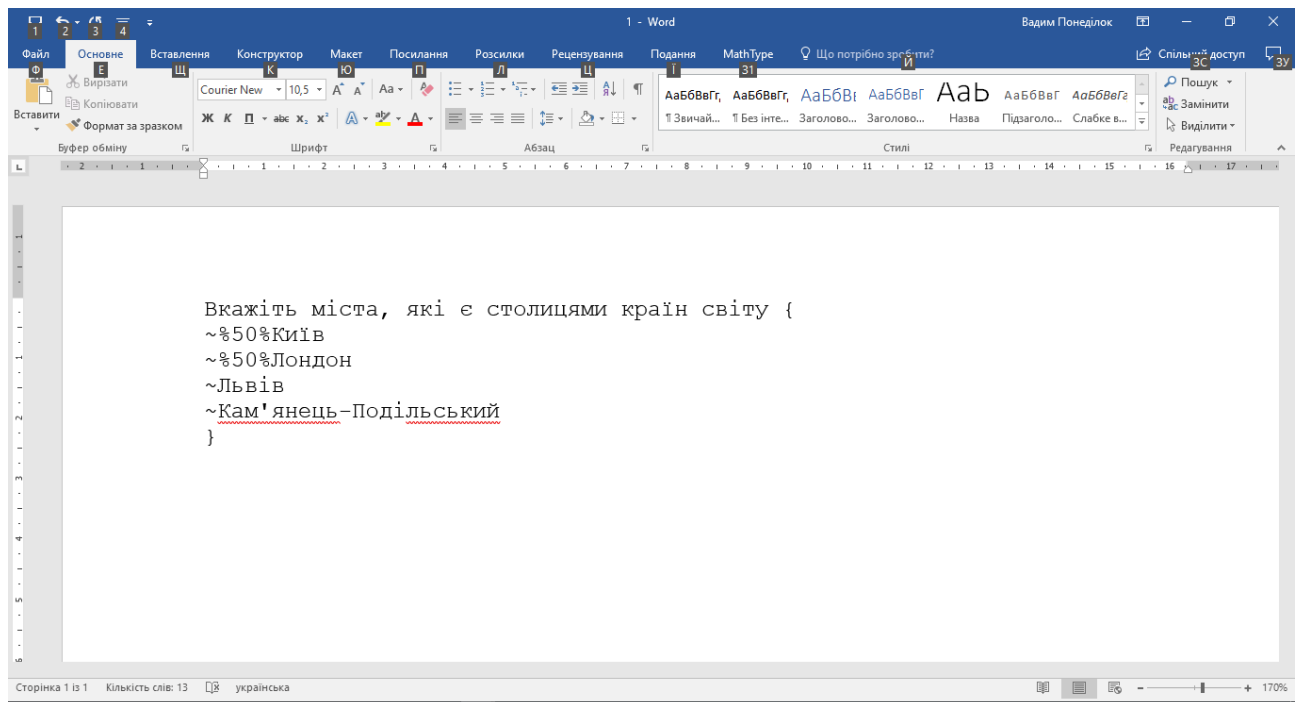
1 2 3 4

1 - Word

Вадим Понеділок

Файл Ф
Основне Е
Вставлення Щ
Конструктор К
Макет Ю
Посилання П
Розсилки Л
Рецензування Ц
Подання Ї
MathType 31
Що потрібно зробити? Й
Спільний доступ ЗС
ЗУ

Вставити
Вирізати
Копіювати
Формат за зразком
Буфер обміну

Courier New 10,5
Шрифт

Абзац

АаБбВвГг, ¶ Звичай...
АаБбВвГг, ¶ Без інте...
АаБбВі Заголово...
АаБбВвГ Заголово...
АаЬ Назва
АаБбВвГ Підзаголо...
АаБбВвГг Слабке в...
Стилі

Пошук
Замінити
Виділити
Редагування

Вкажіть міста, які є столицями країн світу {
~%50%Київ
~%50%Лондон
~Львів
~Кам'янець-Подільський
}

Сторінка 1 із 1 Кількість слів: 13 українська

170%